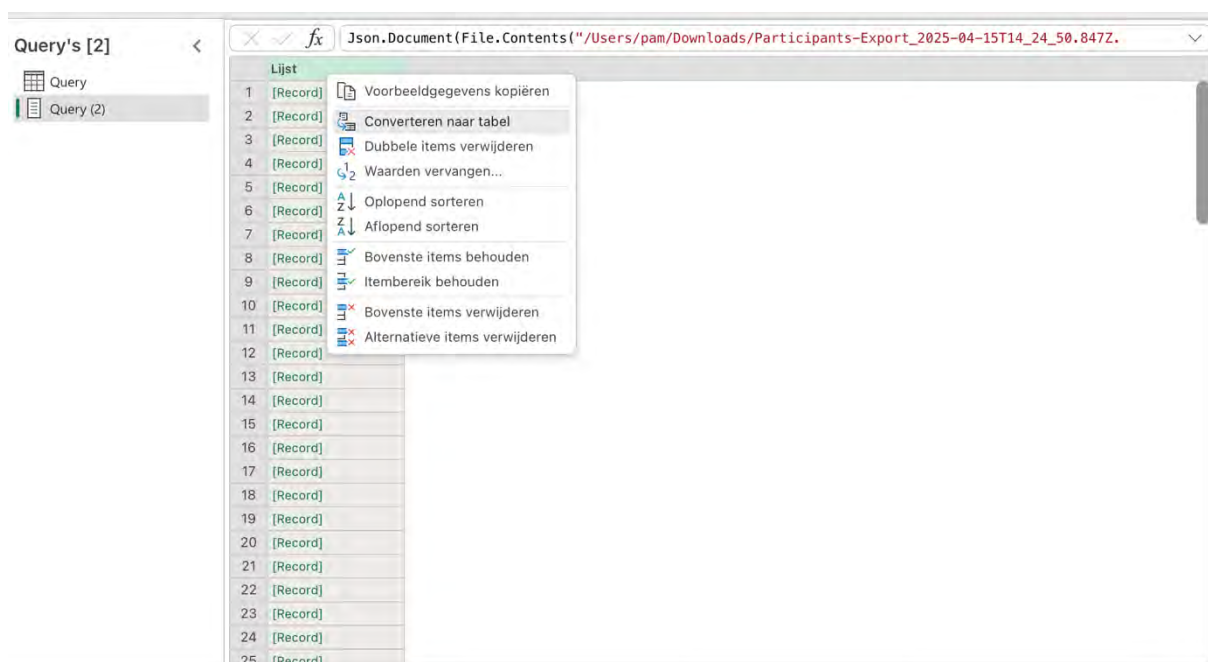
Query's [2]

Query

Query (2)

$fx$ Json.Document(File.Contents("/Users/pam/Downloads/Participants-Export_2025-04-15T14_24_50.847Z.

| | Lijst |
|---|---|
| 1 | [Record] |
| 2 | [Record] |
| 3 | [Record] |
| 4 | [Record] |
| 5 | [Record] |
| 6 | [Record] |
| 7 | [Record] |
| 8 | [Record] |
| 9 | [Record] |
| 10 | [Record] |
| 11 | [Record] |
| 12 | [Record] |
| 13 | [Record] |
| 14 | [Record] |
| 15 | [Record] |
| 16 | [Record] |
| 17 | [Record] |
| 18 | [Record] |
| 19 | [Record] |
| 20 | [Record] |
| 21 | [Record] |
| 22 | [Record] |
| 23 | [Record] |
| 24 | [Record] |
| 25 | [Record] |

Voorbeeldgegevens kopiëren
Converteren naar tabel
Dubbele items verwijderen
Waarden vervangen...
Oplopend sorteren
Aflopend sorteren
Bovenste items behouden
Itembereik behouden
Bovenste items verwijderen
Alternatieve items verwijderen